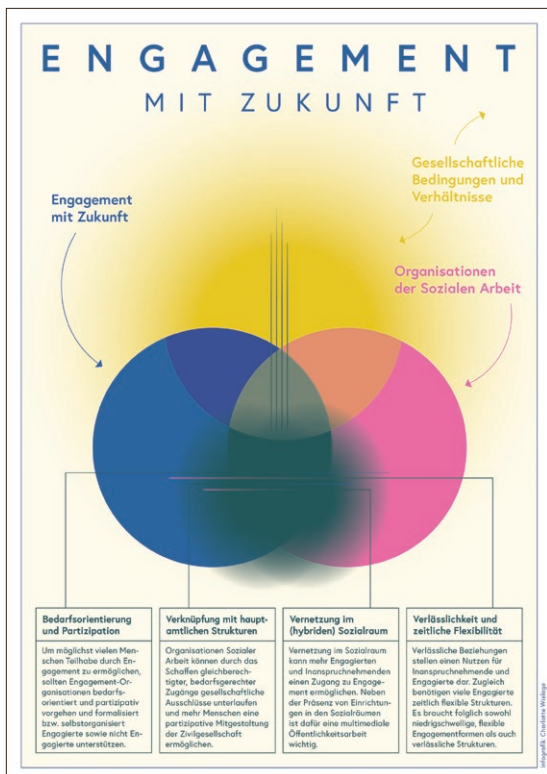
ENGAGEMENT

MIT ZUKUNFT

Gesellschaftliche Bedingungen und Verhältnisse

Engagement mit Zukunft

Organisationen der Sozialen Arbeit

**Bedarfsorientierung und Partizipation**

Um möglichst vielen Menschen Teilhabe durch Engagement zu ermöglichen, sollten Engagement-Organisationen bedarfsorientiert und partizipativ vorgehen und formalisiert bzw. selbstorganisiert Engagierte sowie nicht Engagierte unterstützen.

**Verknüpfung mit hauptamtlichen Strukturen**

Organisationen Sozialer Arbeit können durch das Schaffen gleichberechtigter, bedarfsgerechter Zugänge gesellschaftliche Ausschlüsse unterlaufen und mehr Menschen eine partizipative Mitgestaltung der Zivilgesellschaft ermöglichen.

**Vernetzung im (hybriden) Sozialraum**

Vernetzung im Sozialraum kann mehr Engagierten und Inanspruchnehmenden einen Zugang zu Engagement ermöglichen. Neben der Präsenz von Einrichtungen in den Sozialräumen ist dafür eine multimediale Öffentlichkeitsarbeit wichtig.

**Verlässlichkeit und zeitliche Flexibilität**

Verlässliche Beziehungen stellen einen Nutzen für Inanspruchnehmende und Engagierte dar. Zugleich benötigen viele Engagierte zeitlich flexible Strukturen. Es braucht folglich sowohl niedrigschwellige, flexible Engagementformen als auch verlässliche Strukturen.

Infografik: Charlotte Wedage